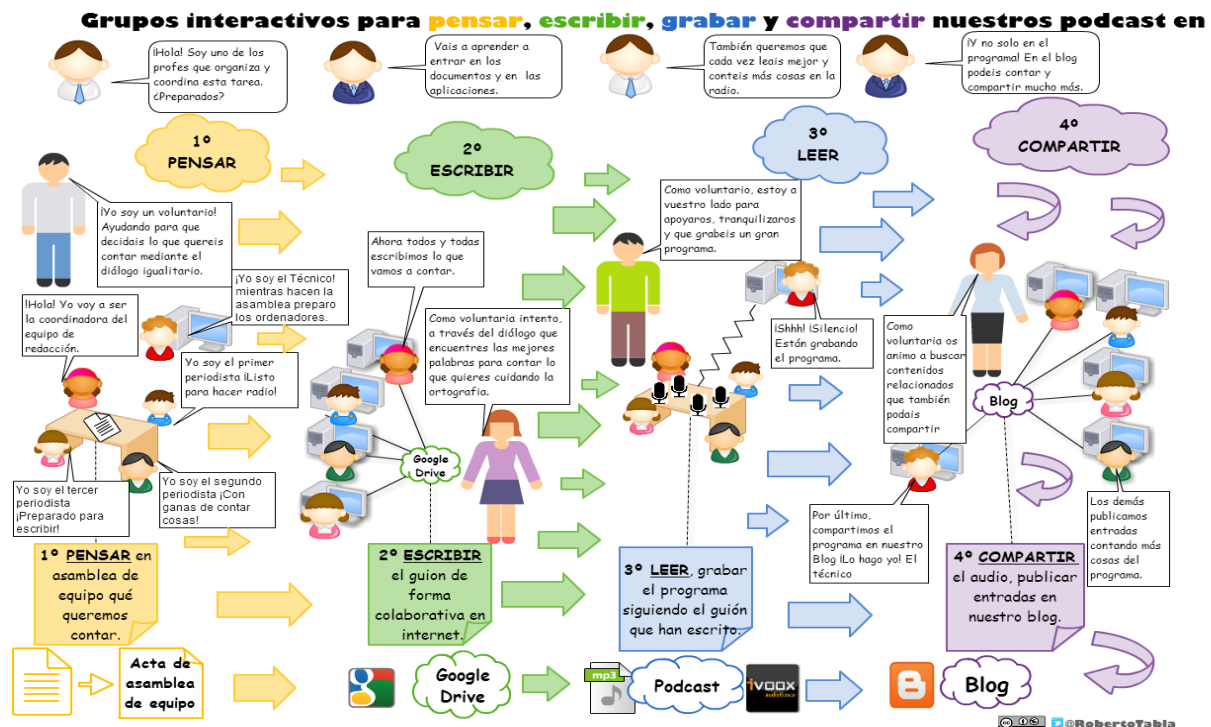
Grupos interactivos para pensar, escribir, grabar y compartir nuestros podcast en

¡Hola! Soy uno de los profes que organiza y coordina esta tarea. ¿Preparados?

Vais a aprender a entrar en los documentos y en las aplicaciones.

También queremos que cada vez leais mejor y conteis más cosas en la radio.

¡Y no solo en el programa! En el blog podeis contar y compartir mucho más.

1º PENSAR

2º ESCRIBIR

3º LEER

4º COMPARTIR

¡Yo soy un voluntario! Ayudando para que decidais lo que quereis contar mediante el diálogo igualitario.

¡Yo soy el Técnico! mientras hacen la asamblea preparo los ordenadores.

¡Hola! Yo voy a ser la coordinadora del equipo de redacción.

Yo soy el primer periodista ¡Listo para hacer radio!

Yo soy el tercer periodista ¡Preparado para escribir!

Yo soy el segundo periodista ¡Con ganas de contar cosas!

Ahora todos y todas escribimos lo que vamos a contar.

Como voluntaria intento, a través del diálogo que encuentres las mejores palabras para contar lo que quieres cuidando la ortografía.

Google Drive

Como voluntario, estoy a vuestro lado para apoyaros, tranquilizaros y que grabeis un gran programa.

¡Shhh! ¡Silencio! Están grabando el programa.

Como voluntaria os animo a buscar contenidos relacionados que también podais compartir

Blog

Por último, compartimos el programa en nuestro Blog ¡Lo hago yo! El técnico

Los demás publicamos entradas contando más cosas del programa.

1º PENSAR en asamblea de equipo qué queremos contar.

2º ESCRIBIR el guion de forma colaborativa en internet.

3º LEER, grabar el programa siguiendo el guión que han escrito.

4º COMPARTIR el audio, publicar entradas en nuestro blog.

Acta de asamblea de equipo

Google Drive

mp3

Podcast

ivoox

Blog

@RobertoTabla